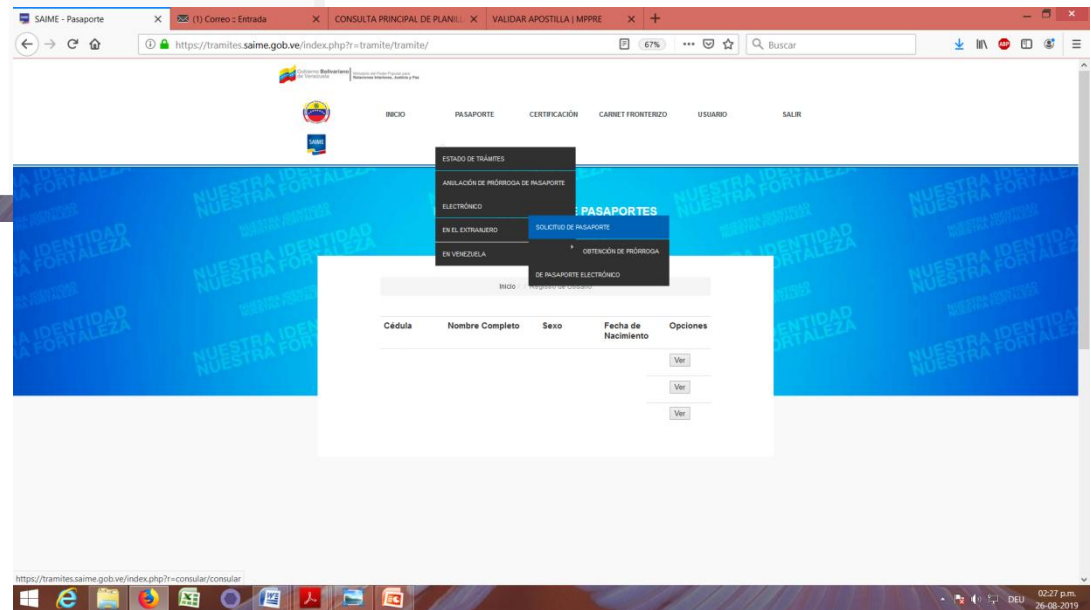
SAIME - Pasaporte ×
(1) Correo :: Entrada ×
CONSULTA PRINCIPAL DE PLANIL ×
VALIDAR APOSTILLA | MPPRE ×
+

https://tramites.saime.gob.ve/index.php?r=tramite/tramite/
67%
Buscar

Gobierno Bolivariano de Venezuela | Ministerio del Poder Popular para Relaciones Interiores, Justicia y Paz

SAIME

INICIO
PASAPORTE
CERTIFICACIÓN
CARNET FRONTERIZO
USUARIO
SALIR

ESTADO DE TRÁMITES
ANULACIÓN DE PRÓRROGA DE PASAPORTE
ELECTRÓNICO
EN EL EXTRANJERO
EN VENEZUELA

SOLICITUD DE PASAPORTE
OBTENCIÓN DE PRÓRROGA
DE PASAPORTE ELECTRÓNICO

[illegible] E PASAPORTES

NUESTRA IDENTIDAD NUESTRA FORTALEZA

Inicio / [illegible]

| Cédula | Nombre Completo | Sexo | Fecha de Nacimiento | Opciones |
|---|---|---|---|---|
| | | | | Ver |
| | | | | Ver |
| | | | | Ver |

https://tramites.saime.gob.ve/index.php?r=consular/consular

DEU
02:27 p.m.
26-08-2019